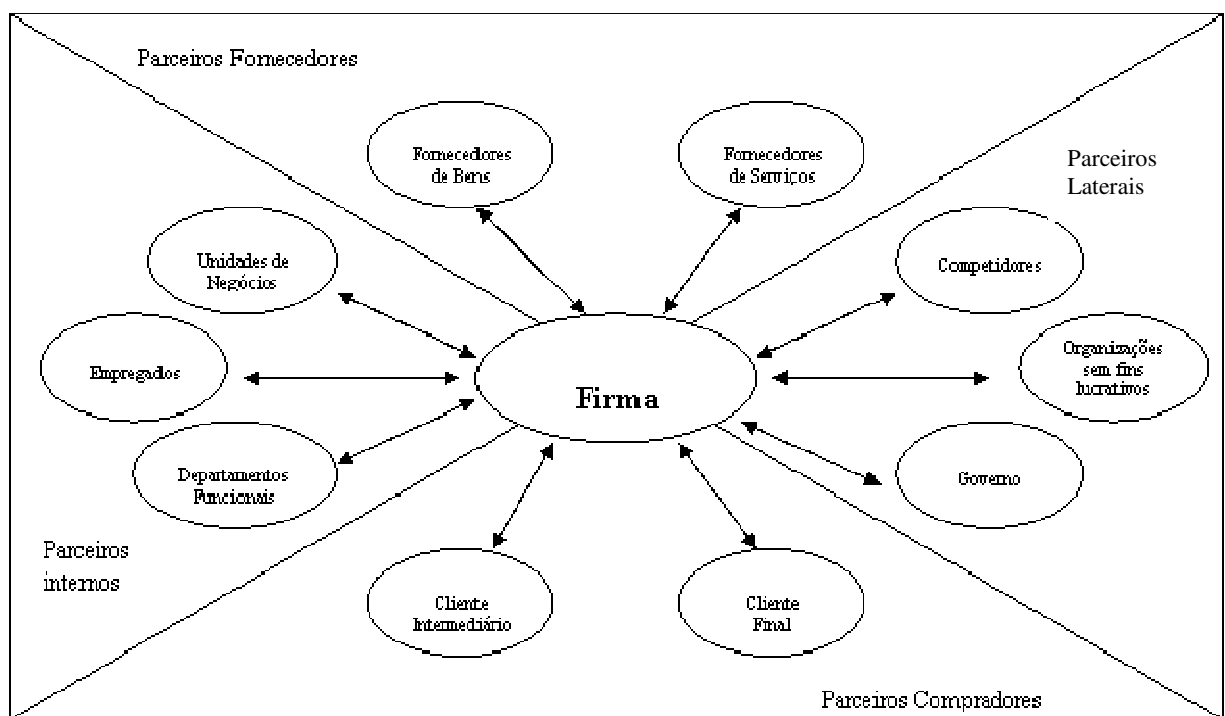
Parceiros Fornecedores

Fornecedores de Bens

Fornecedores de Serviços

Parceiros Laterais

Unidades de Negócios

Competidores

Empregados

Firma

Organizações sem fins lucrativos

Departamentos Funcionais

Governo

Parceiros internos

Cliente Intermediário

Cliente Final

Parceiros Compradores